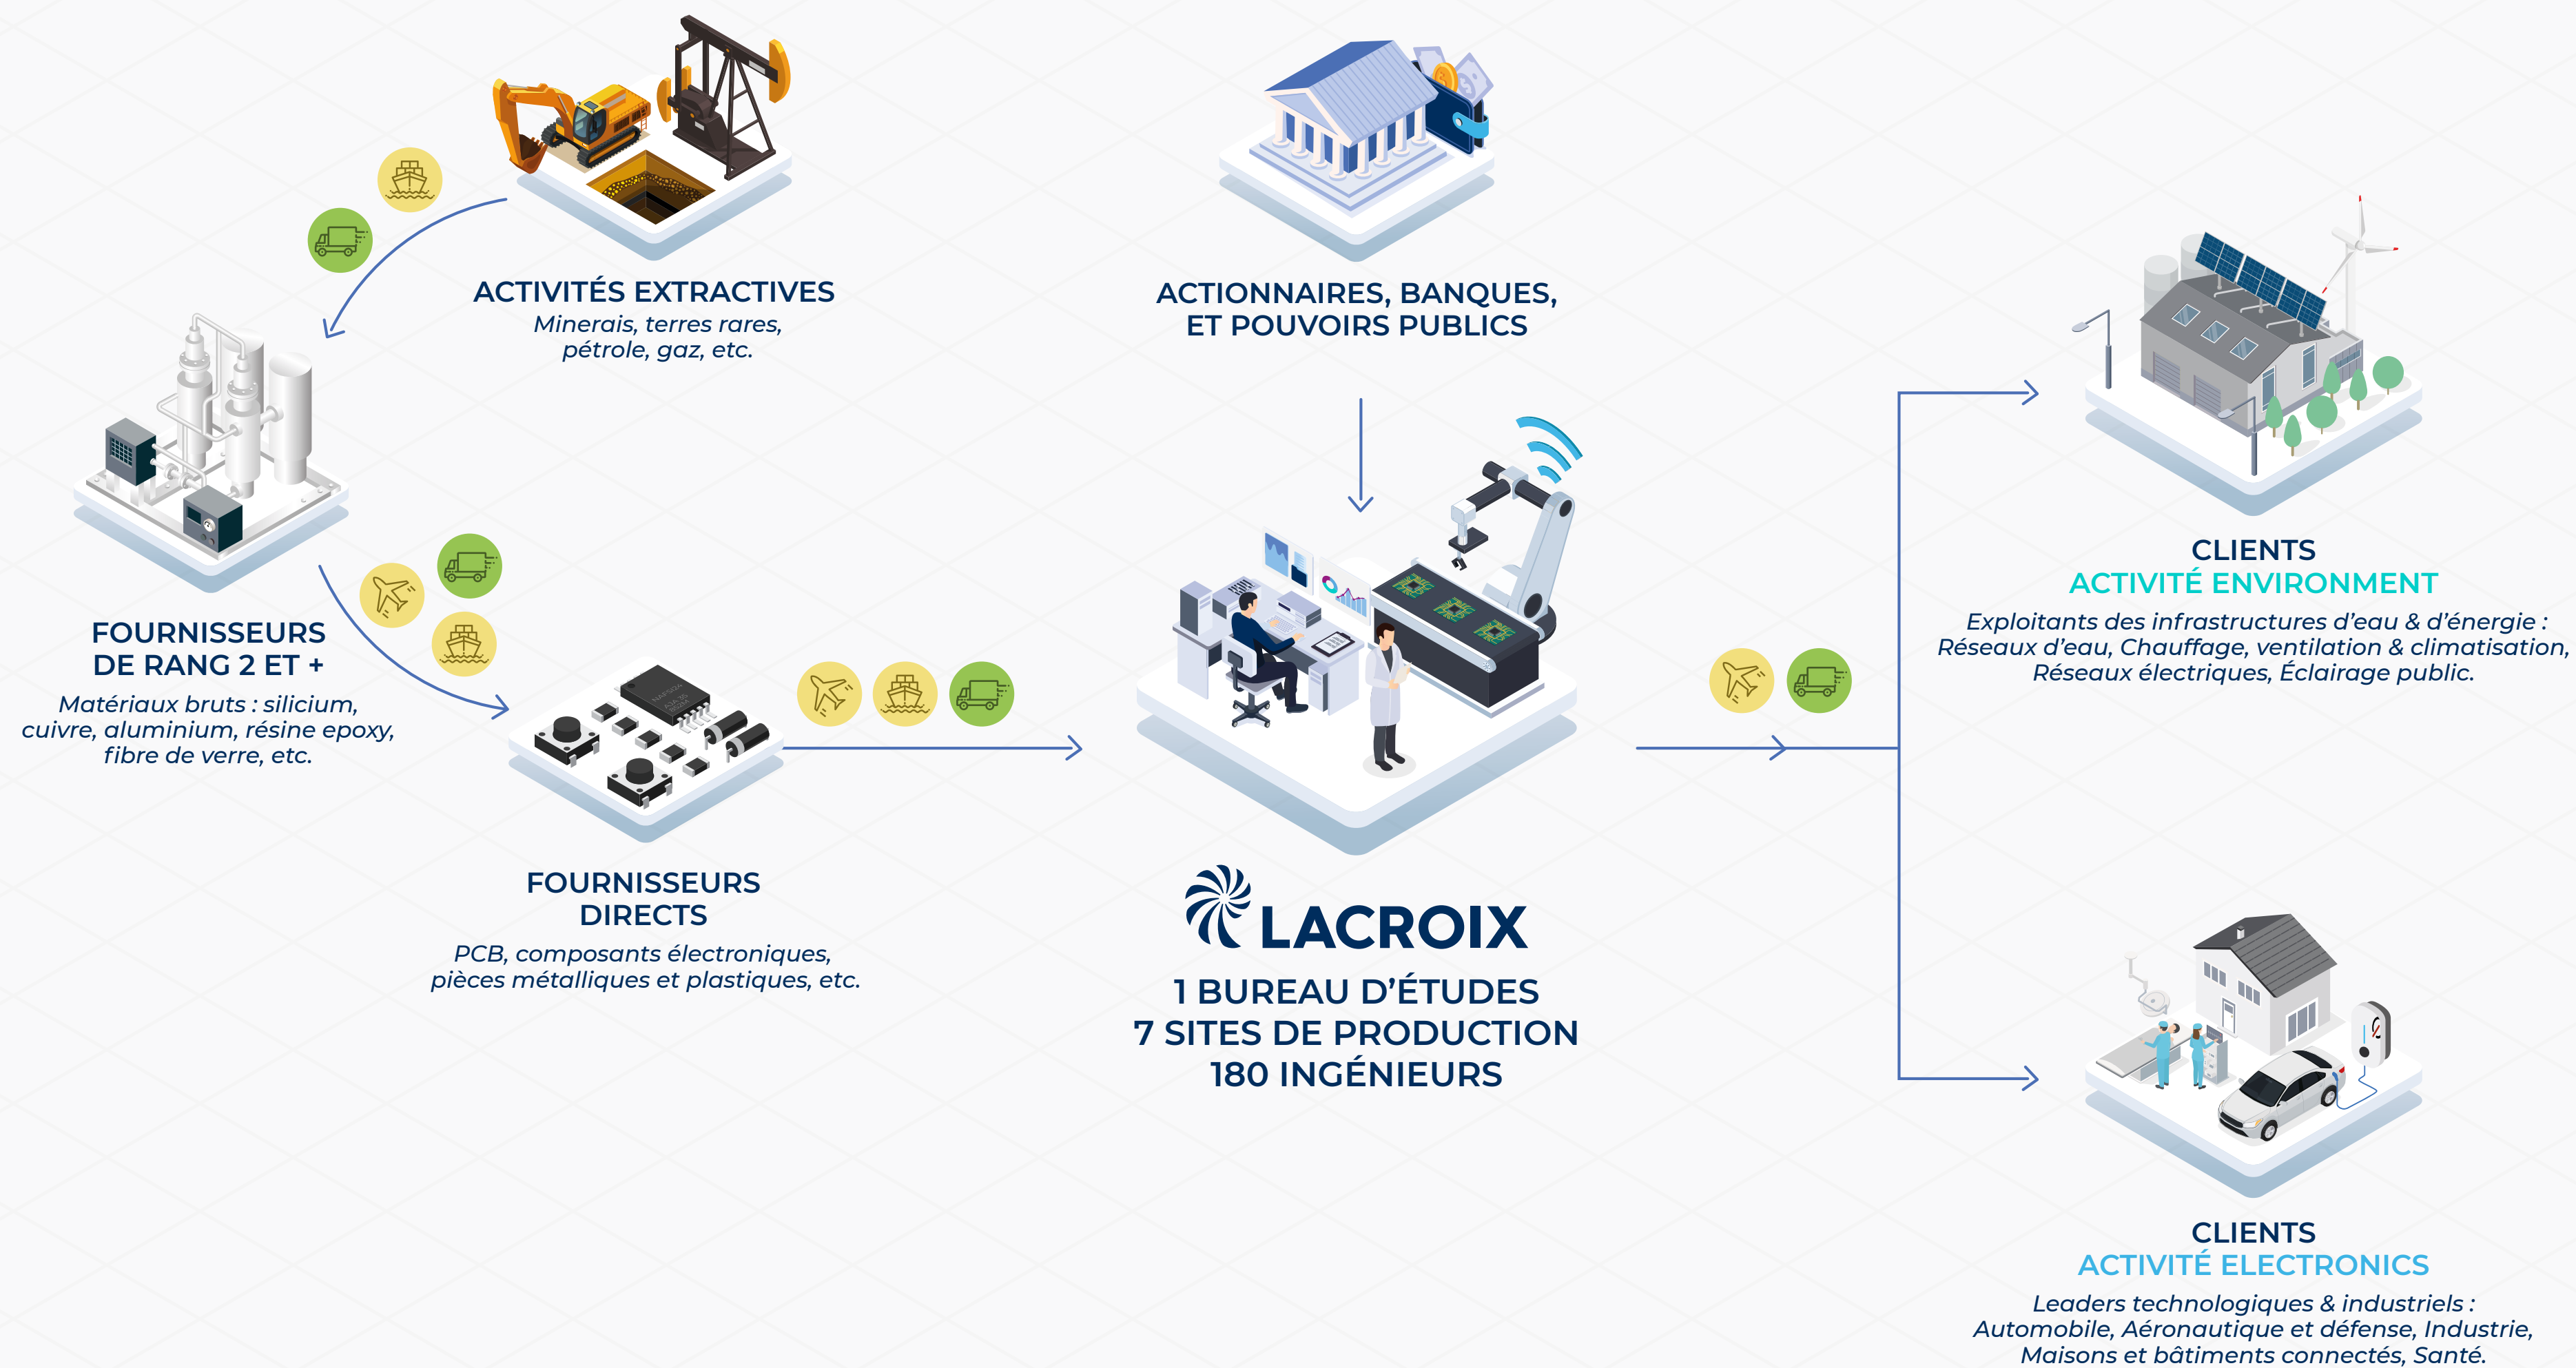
ACTIVITÉS EXTRACTIVES
Minerais, terres rares, pétrole, gaz, etc.

ACTIONNAIRES, BANQUES, ET POUVOIRS PUBLICS

FOURNISSEURS DE RANG 2 ET +
Matériaux bruts : silicium, cuivre, aluminium, résine epoxy, fibre de verre, etc.

FOURNISSEURS DIRECTS
PCB, composants électroniques, pièces métalliques et plastiques, etc.

LACROIX
1 BUREAU D'ÉTUDES
7 SITES DE PRODUCTION
180 INGÉNIEURS

CLIENTS
ACTIVITÉ ENVIRONMENT
Exploitants des infrastructures d'eau & d'énergie : Réseaux d'eau, Chauffage, ventilation & climatisation, Réseaux électriques, Éclairage public.

CLIENTS
ACTIVITÉ ELECTRONICS
Leaders technologiques & industriels : Automobile, Aéronautique et défense, Industrie, Maisons et bâtiments connectés, Santé.